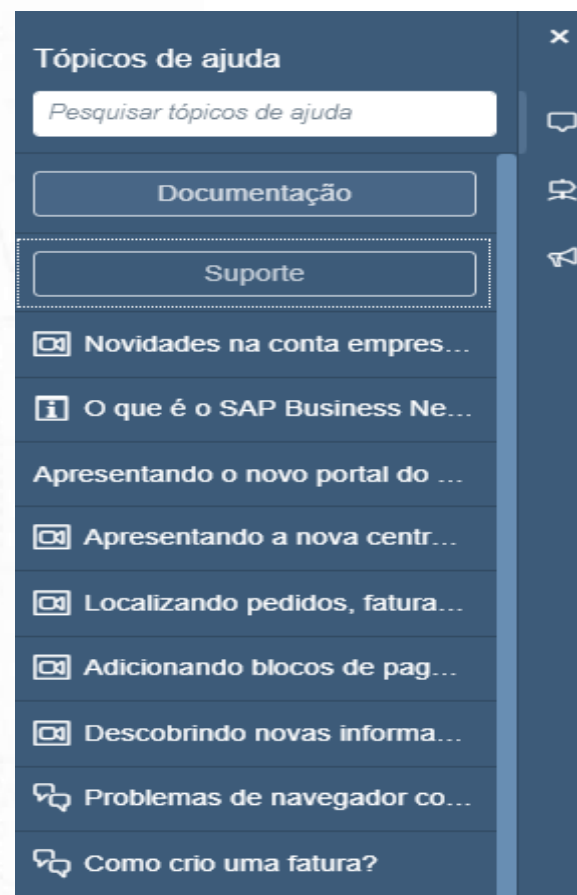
Tópicos de ajuda

Pesquisar tópicos de ajuda

Documentação

Suporte

Novidades na conta empres...

O que é o SAP Business Ne...

Apresentando o novo portal do ...

Apresentando a nova centr...

Localizando pedidos, fatura...

Adicionando blocos de pag...

Descobrindo novas informa...

Problemas de navegador co...

Como crio uma fatura?